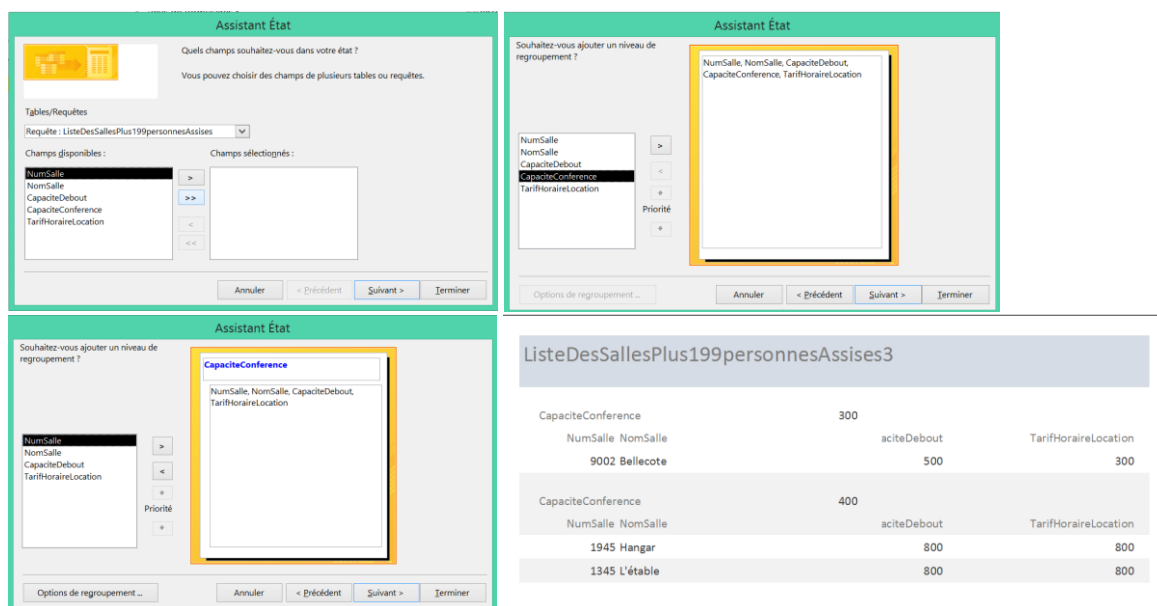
Assistant État

Quels champs souhaitez-vous dans votre état ?

Vous pouvez choisir des champs de plusieurs tables ou requêtes.

Tables/Requêtes

Requête : ListeDesSallesPlus199personnesAssises

Champs disponibles :

NumSalle
NomSalle
CapaciteDebout
CapaciteConference
TarifHoraireLocation

Champs sélectionnés :

>
>>
<
<<

Annuler
< Précédent
Suivant >
Terminer

Assistant État

Souhaitez-vous ajouter un niveau de regroupement ?

NumSalle
NomSalle
CapaciteDebout
CapaciteConference
TarifHoraireLocation

>
<
Priorité

NumSalle, NomSalle, CapaciteDebout, CapaciteConference, TarifHoraireLocation

Options de regroupement ...
Annuler
< Précédent
Suivant >
Terminer

Assistant État

Souhaitez-vous ajouter un niveau de regroupement ?

NumSalle
NomSalle
CapaciteDebout
TarifHoraireLocation

>
<
Priorité

CapaciteConference

NumSalle, NomSalle, CapaciteDebout, TarifHoraireLocation

Options de regroupement ...
Annuler
< Précédent
Suivant >
Terminer

ListeDesSallesPlus199personnesAssises3

CapaciteConference 300

NumSalle NomSalle aciteDebout TarifHoraireLocation

9002 Bellecote 500 300

CapaciteConference 400

NumSalle NomSalle aciteDebout TarifHoraireLocation

1945 Hangar 800 800

1345 L'étable 800 800